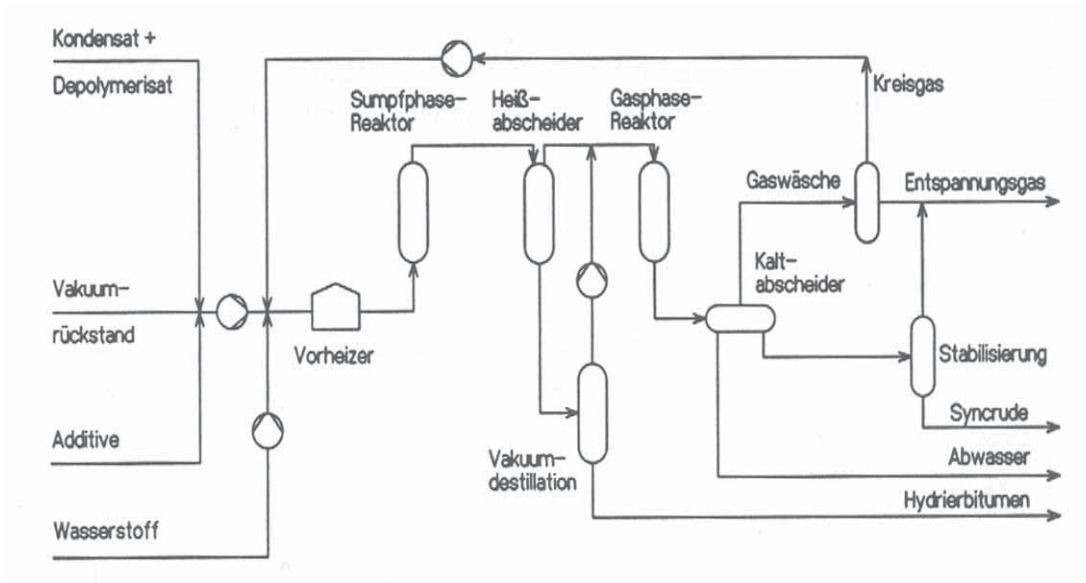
Kondensat +
Depolymerisat

Kreisgas

Sumpfphase-
Reaktor

Heiß-
abscheider

Gasphase-
Reaktor

Gaswäsche

Entspannungsgas

Kalt-
abscheider

Vakuum-
rückstand

Vorheizer

Stabilisierung

Syncrude

Additive

Vakuum-
destillation

Abwasser

Hydrierbitumen

Wasserstoff